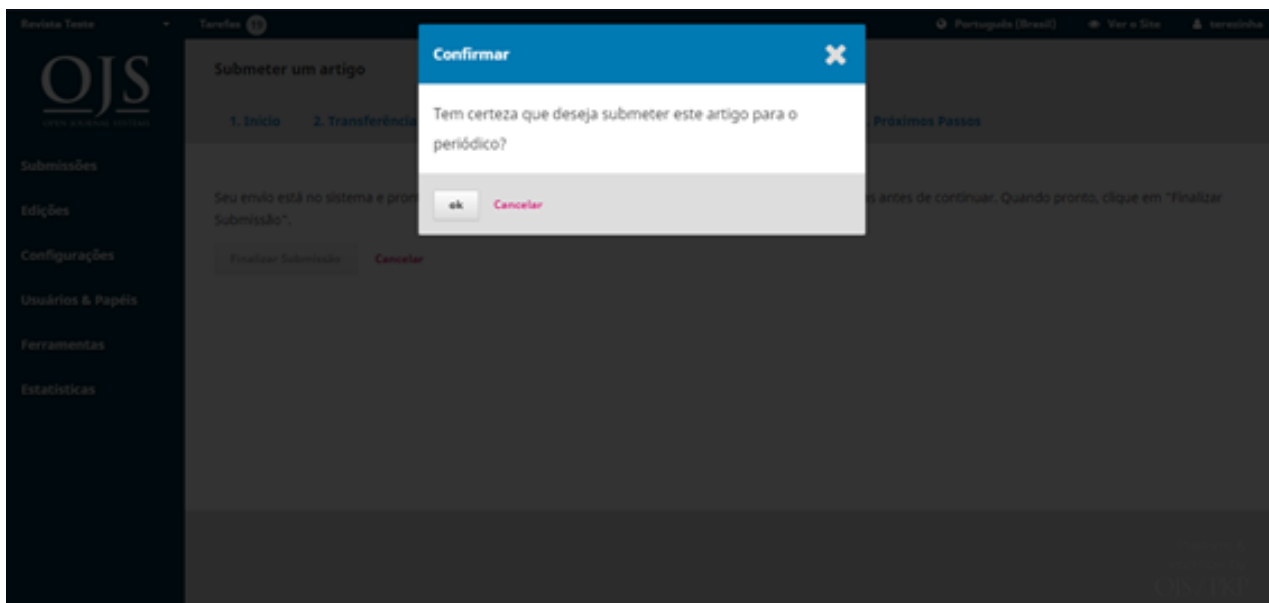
Revista Teste

Tarefas 13

Português (Brasil)

Ver o Site

teresinha

OJS
OPEN JOURNAL SYSTEMS

Submissões

Edições

Configurações

Usuários & Papéis

Ferramentas

Estatísticas

Submeter um artigo

1. Início

2. Transferência

Próximos Passos

Seu envio está no sistema e pron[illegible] antes de continuar. Quando pronto, clique em "Finalizar Submissão".

Finalizar Submissão

Cancelar

Confirmar

Tem certeza que deseja submeter este artigo para o periódico?

ok

Cancelar